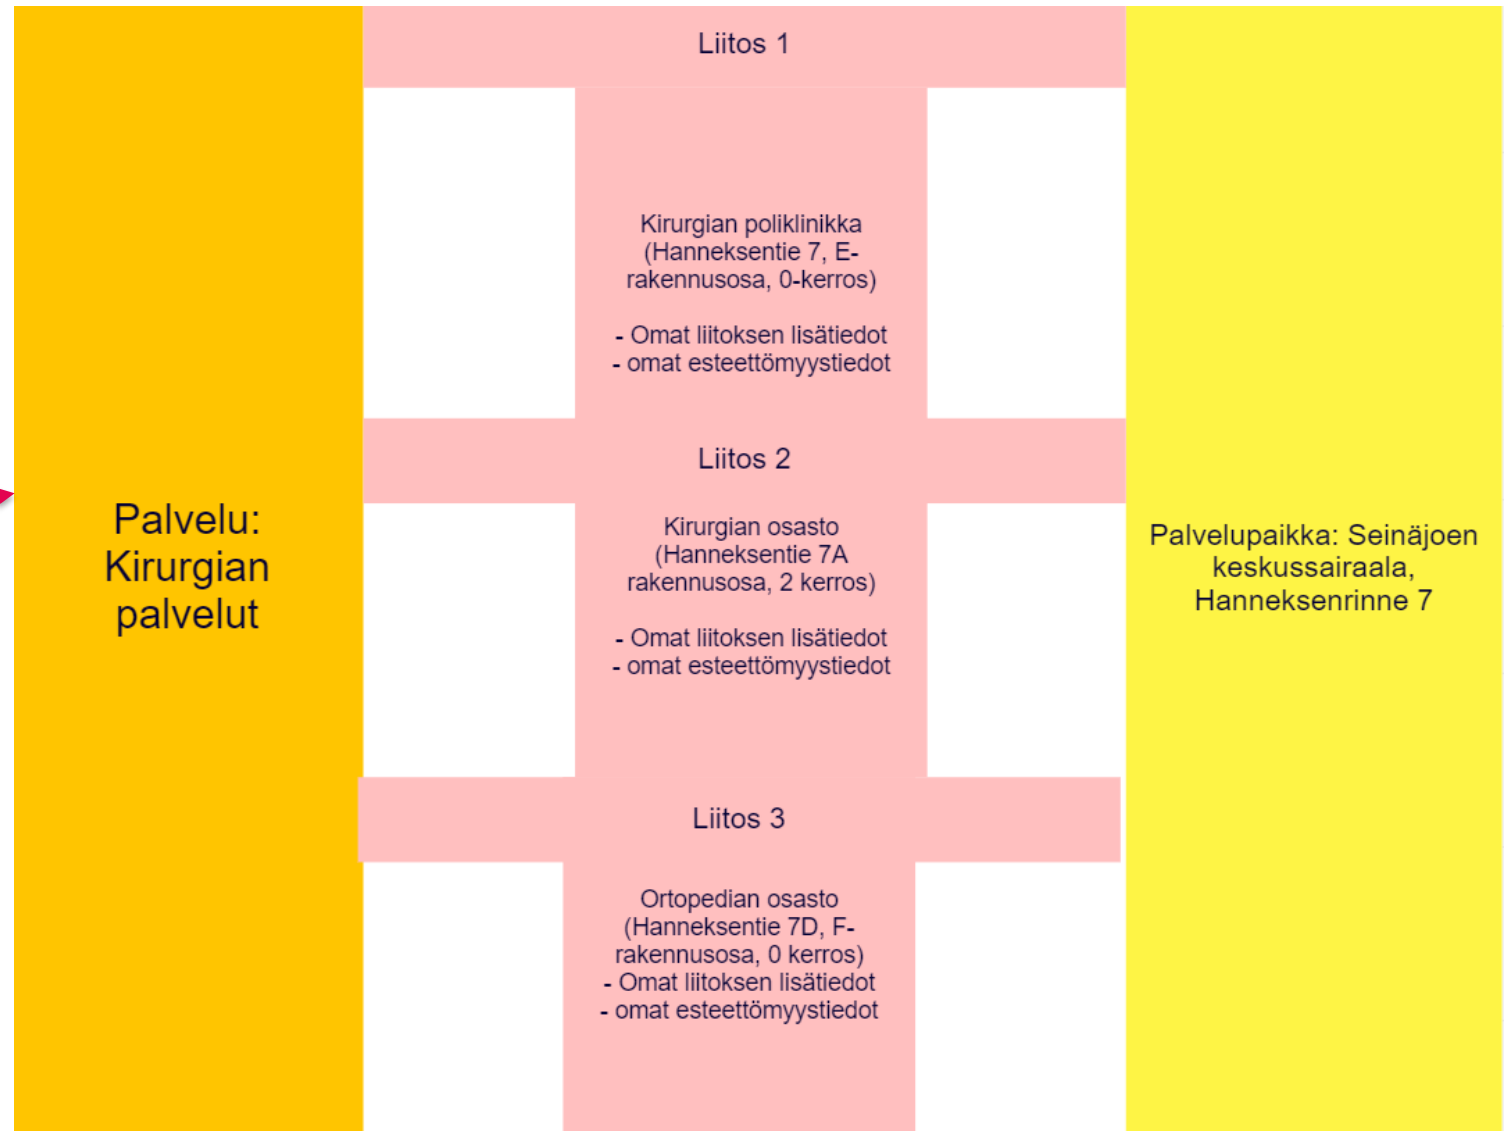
Palvelu: Kirurgian palvelut

Liitos 1

Kirurgian poliklinikka (Hanneksentie 7, E-rakennusosa, 0-kerros)

- Omat liitoksen lisätiedot
- omat esteettömyystiedot

Liitos 2

Kirurgian osasto (Hanneksentie 7A rakennusosa, 2 kerros)

- Omat liitoksen lisätiedot
- omat esteettömyystiedot

Liitos 3

Ortopedian osasto (Hanneksentie 7D, F-rakennusosa, 0 kerros)
- Omat liitoksen lisätiedot
- omat esteettömyystiedot

Palvelupaikka: Seinäjoen keskussairaala, Hanneksenrinne 7